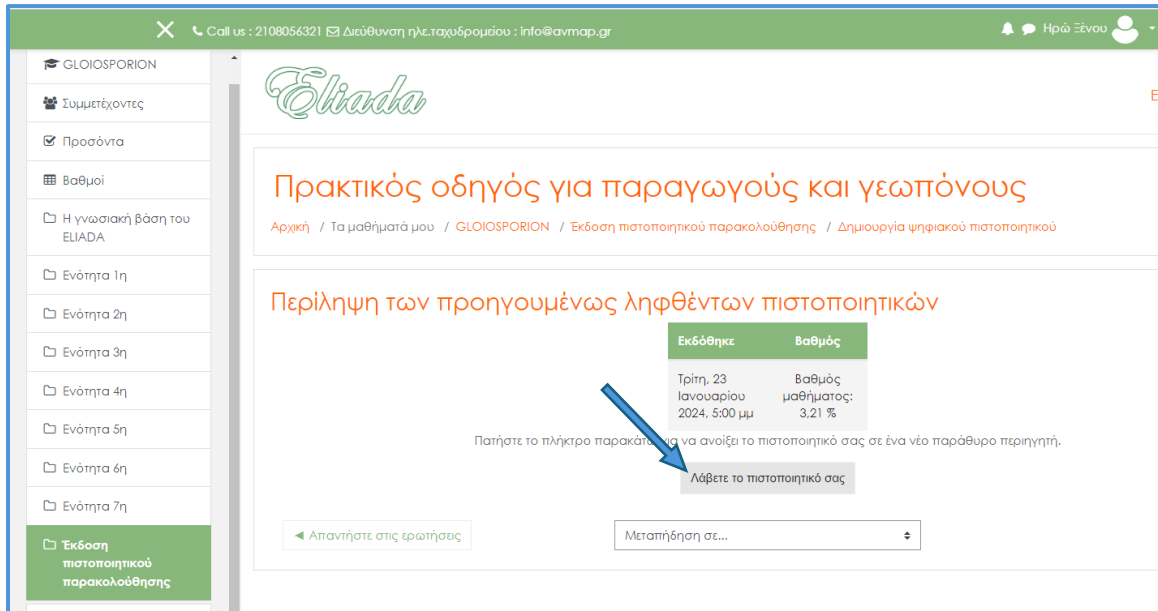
Call us : 2108056321 Διεύθυνση ηλε.ταχυδρομείου : info@avmap.gr

Ηρώ Ξένου

GLOIOSPORION

Συμμετέχοντες

Προσόντα

Βαθμοί

Η γνωσιακή βάση του ELIADA

Ενότητα 1η

Ενότητα 2η

Ενότητα 3η

Ενότητα 4η

Ενότητα 5η

Ενότητα 6η

Ενότητα 7η

Έκδοση πιστοποιητικού παρακολούθησης

Eliada

Ε

Πρακτικός οδηγός για παραγωγούς και γεωπόνους

Αρχική / Τα μαθήματά μου / GLOIOSPORION / Έκδοση πιστοποιητικού παρακολούθησης / Δημιουργία ψηφιακού πιστοποιητικού

Περίληψη των προηγουμένως ληφθέντων πιστοποιητικών

| Εκδόθηκε | Βαθμός |
|---|---|
| Τρίτη, 23 Ιανουαρίου 2024, 5:00 μμ | Βαθμός μαθήματος: 3,21 % |

Πατήστε το πλήκτρο παρακάτω για να ανοίξει το πιστοποιητικό σας σε ένα νέο παράθυρο περιηγητή.

Λάβετε το πιστοποιητικό σας

◄ Απαντήστε στις ερωτήσεις

Μεταπήδηση σε...